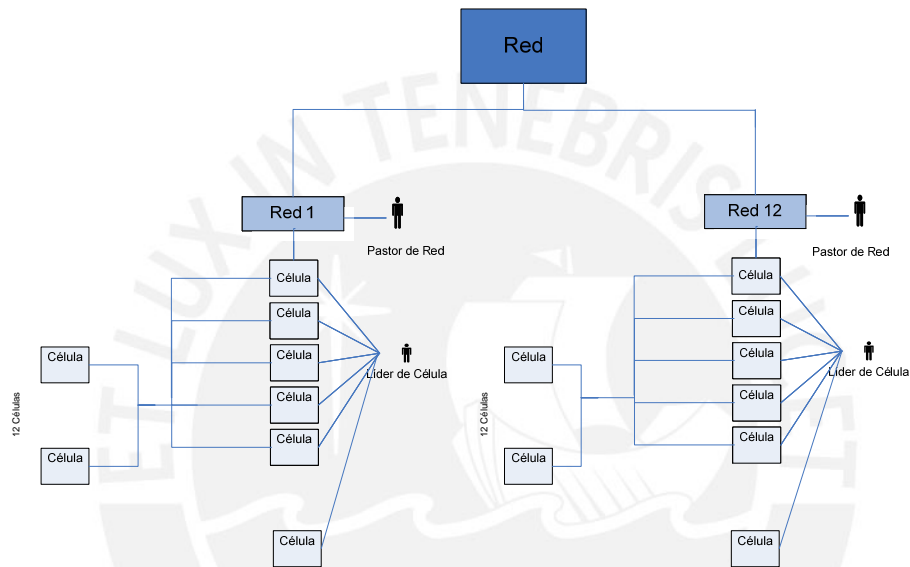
Red

Red 1

Pastor de Red

Red 12

Pastor de Red

Célula

Célula

Célula

Célula

Célula

Célula

Célula

Líder de Célula

12 Células

Célula

Célula

Célula

Célula

Célula

Célula

Célula

Líder de Célula

12 Células

Célula

Célula

LUX IN TENEBRIS LUCET